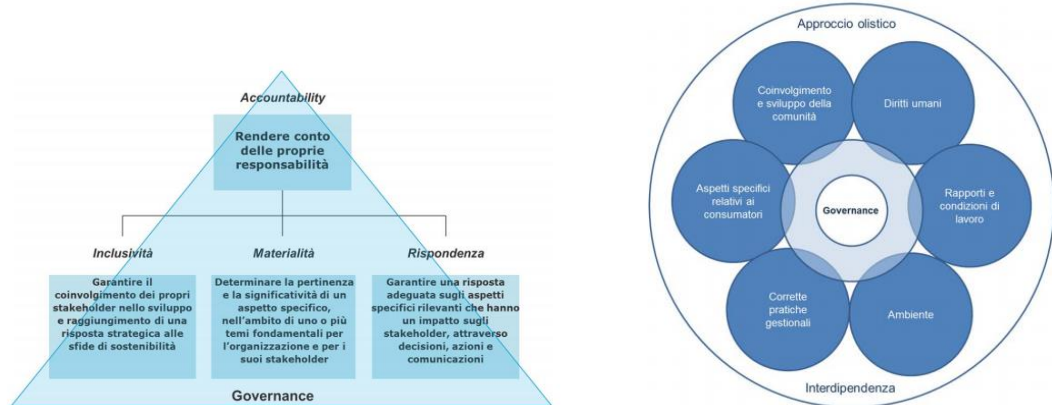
Accountability

Rendere conto delle proprie responsabilità

Inclusività

Materialità

Rispondenza

Garantire il coinvolgimento dei propri stakeholder nello sviluppo e raggiungimento di una risposta strategica alle sfide di sostenibilità

Determinare la pertinenza e la significatività di un aspetto specifico, nell'ambito di uno o più temi fondamentali per l'organizzazione e per i suoi stakeholder

Garantire una risposta adeguata sugli aspetti specifici rilevanti che hanno un impatto sugli stakeholder, attraverso decisioni, azioni e comunicazioni

Governance

Approccio olistico

Coinvolgimento e sviluppo della comunità

Diritti umani

Aspetti specifici relativi ai consumatori

Governance

Rapporti e condizioni di lavoro

Corrette pratiche gestionali

Ambiente

Interdipendenza